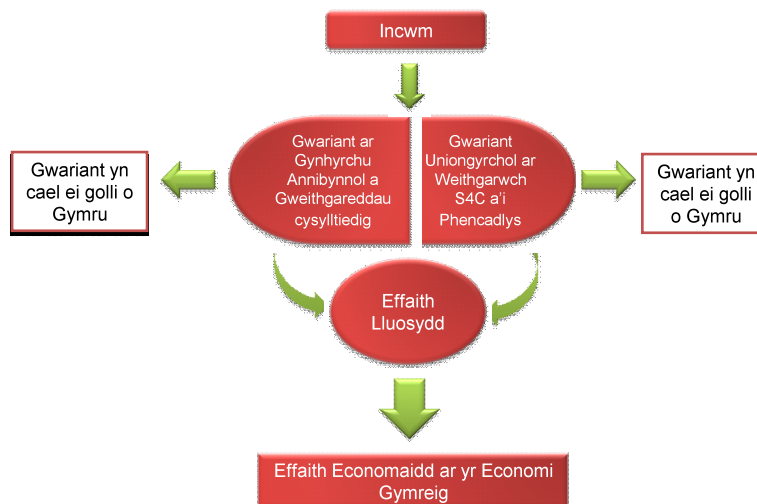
Incwm

Gwariant yn cael ei golli o Gymru

Gwariant ar Gynhyrchu Annibynnol a Gweithgareddau cysylltiedig

Gwariant Uniongyrchol ar Weithgarwch S4C a'i Phencadlys

Gwariant yn cael ei golli o Gymru

Effaith Lluosydd

Effaith Economaidd ar yr Economi Gymreig